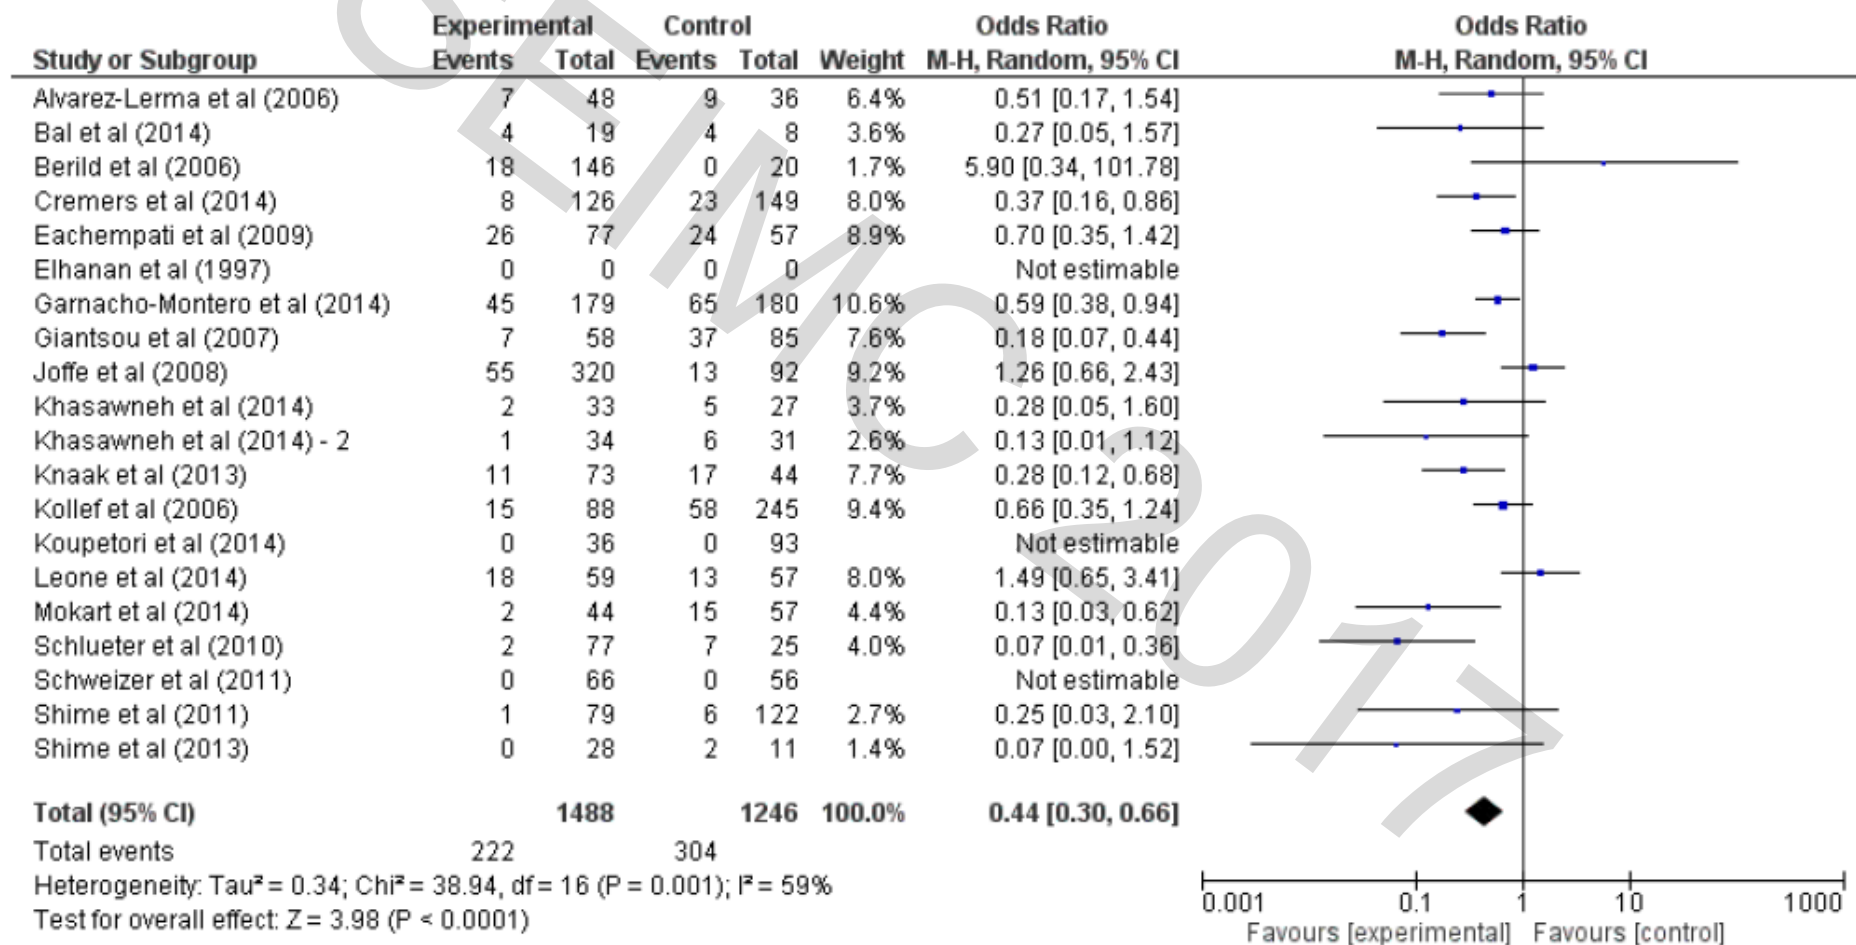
| Study or Subgroup | Experimental Events | Experimental Total | Control Events | Control Total | Weight | Odds Ratio M-H, Random, 95% CI |
|---|---|---|---|---|---|---|
| Alvarez-Lerma et al (2006) | 7 | 48 | 9 | 36 | 6.4% | 0.51 [0.17, 1.54] |
| Bal et al (2014) | 4 | 19 | 4 | 8 | 3.6% | 0.27 [0.05, 1.57] |
| Berild et al (2006) | 18 | 146 | 0 | 20 | 1.7% | 5.90 [0.34, 101.78] |
| Cremers et al (2014) | 8 | 126 | 23 | 149 | 8.0% | 0.37 [0.16, 0.86] |
| Eachempati et al (2009) | 26 | 77 | 24 | 57 | 8.9% | 0.70 [0.35, 1.42] |
| Elhanan et al (1997) | 0 | 0 | 0 | 0 | | Not estimable |
| Garnacho-Montero et al (2014) | 45 | 179 | 65 | 180 | 10.6% | 0.59 [0.38, 0.94] |
| Giantsou et al (2007) | 7 | 58 | 37 | 85 | 7.6% | 0.18 [0.07, 0.44] |
| Joffe et al (2008) | 55 | 320 | 13 | 92 | 9.2% | 1.26 [0.66, 2.43] |
| Khasawneh et al (2014) | 2 | 33 | 5 | 27 | 3.7% | 0.28 [0.05, 1.60] |
| Khasawneh et al (2014) - 2 | 1 | 34 | 6 | 31 | 2.6% | 0.13 [0.01, 1.12] |
| Knaak et al (2013) | 11 | 73 | 17 | 44 | 7.7% | 0.28 [0.12, 0.68] |
| Kollef et al (2006) | 15 | 88 | 58 | 245 | 9.4% | 0.66 [0.35, 1.24] |
| Koupetori et al (2014) | 0 | 36 | 0 | 93 | | Not estimable |
| Leone et al (2014) | 18 | 59 | 13 | 57 | 8.0% | 1.49 [0.65, 3.41] |
| Mokart et al (2014) | 2 | 44 | 15 | 57 | 4.4% | 0.13 [0.03, 0.62] |
| Schlueter et al (2010) | 2 | 77 | 7 | 25 | 4.0% | 0.07 [0.01, 0.36] |
| Schweizer et al (2011) | 0 | 66 | 0 | 56 | | Not estimable |
| Shime et al (2011) | 1 | 79 | 6 | 122 | 2.7% | 0.25 [0.03, 2.10] |
| Shime et al (2013) | 0 | 28 | 2 | 11 | 1.4% | 0.07 [0.00, 1.52] |
| **Total (95% CI)** | | **1488** | | **1246** | **100.0%** | **0.44 [0.30, 0.66]** |
| Total events | 222 | | 304 | | | |

Heterogeneity: Tau² = 0.34; Chi² = 38.94, df = 16 (P = 0.001); I² = 59%
Test for overall effect: Z = 3.98 (P < 0.0001)

Odds Ratio
M-H, Random, 95% CI
0.001 0.1 1 10 1000
Favours [experimental] Favours [control]

OEIMC 2017